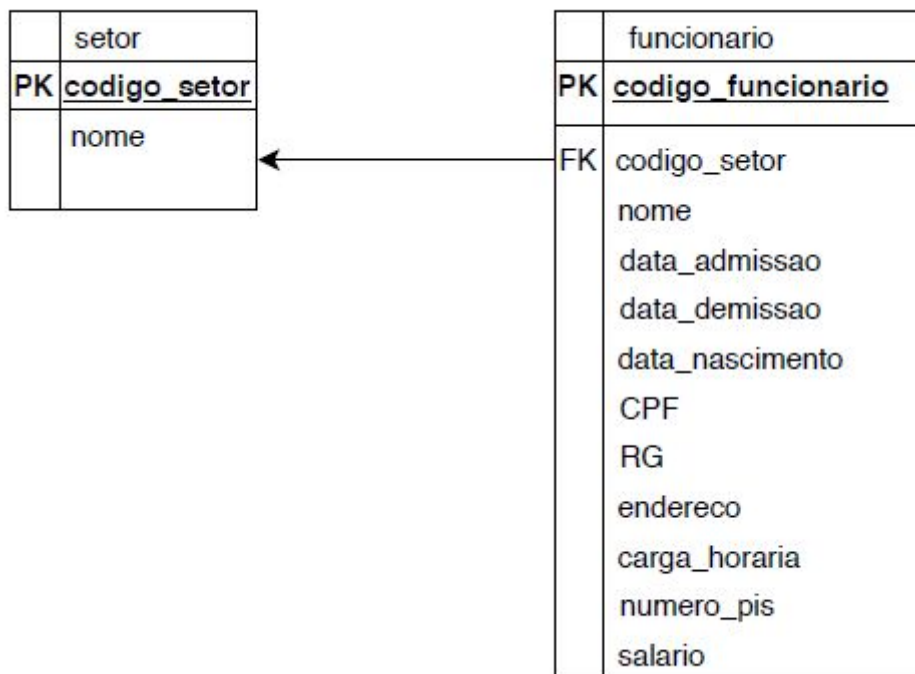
| | setor |
|---|---|
| PK | codigo_setor |
| | nome |

| | funcionario |
|---|---|
| PK | codigo_funcionario |
| FK | codigo_setor |
| | nome |
| | data_admissao |
| | data_demissao |
| | data_nascimento |
| | CPF |
| | RG |
| | endereco |
| | carga_horaria |
| | numero_pis |
| | salario |